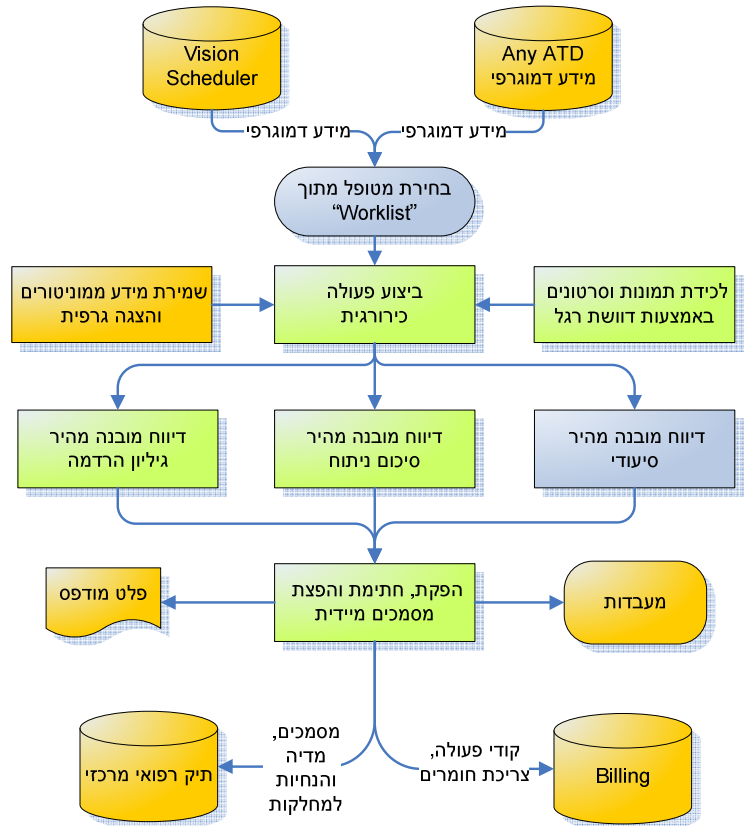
Vision Scheduler

Any ATD
מידע דמוגרפי

מידע דמוגרפי

מידע דמוגרפי

בחירת מטופל מתוך "Worklist"

שמירת מידע ממוניטורים והצגה גרפית

ביצוע פעולה כירורגית

לכידת תמונות וסרטונים באמצעות דוושת רגל

דיווח מובנה מהיר גיליון הרדמה

דיווח מובנה מהיר סיכום ניתוח

דיווח מובנה מהיר סיעודי

פלט מודפס

הפקת, חתימת והפצת מסמכים מיידית

מעבדות

מסמכים, מדיה והנחיות למחלקות

קודי פעולה, צריכת חומרים

תיק רפואי מרכזי

Billing